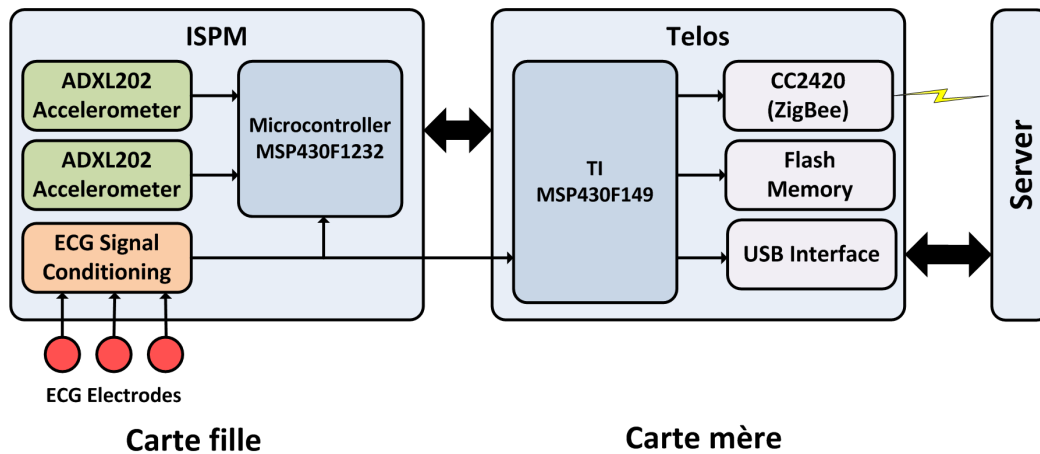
ISPM

ADXL202 Accelerometer

ADXL202 Accelerometer

Microcontroller MSP430F1232

ECG Signal Conditioning

ECG Electrodes

Carte fille

Telos

TI MSP430F149

CC2420 (ZigBee)

Flash Memory

USB Interface

Carte mère

Server